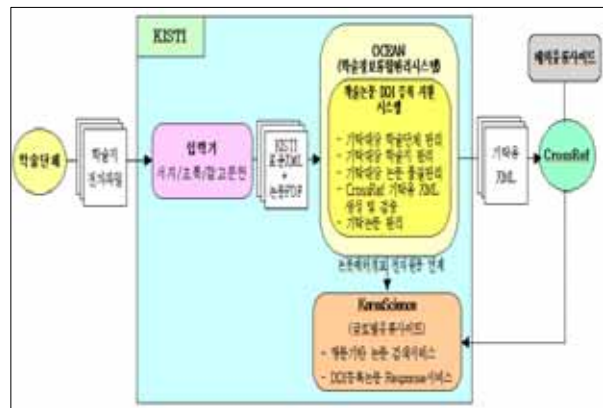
KISTI

학술단체

학술지 전자파일

입력기
서지/초록/참고문헌

KISTI 표준XML + 논문PDF

OCEAN
(학술정보유통관리시스템)

학술논문 DOI 부여 자동 시스템

- 기탁대상 학술단체 관리
- 기탁대상 학술지 관리
- 기탁대상 논문 출판관리
- CrossRef 기탁용 XML 생성 및 검증
- 기탁논문 관리

기탁용 XML

CrossRef

해외유통사이트

논문메타정보 정보유통 연계

KoreaScience
(글로벌유통사이트)

- 영문/국문 논문 검색서비스
- DOI등록논문 Response서비스